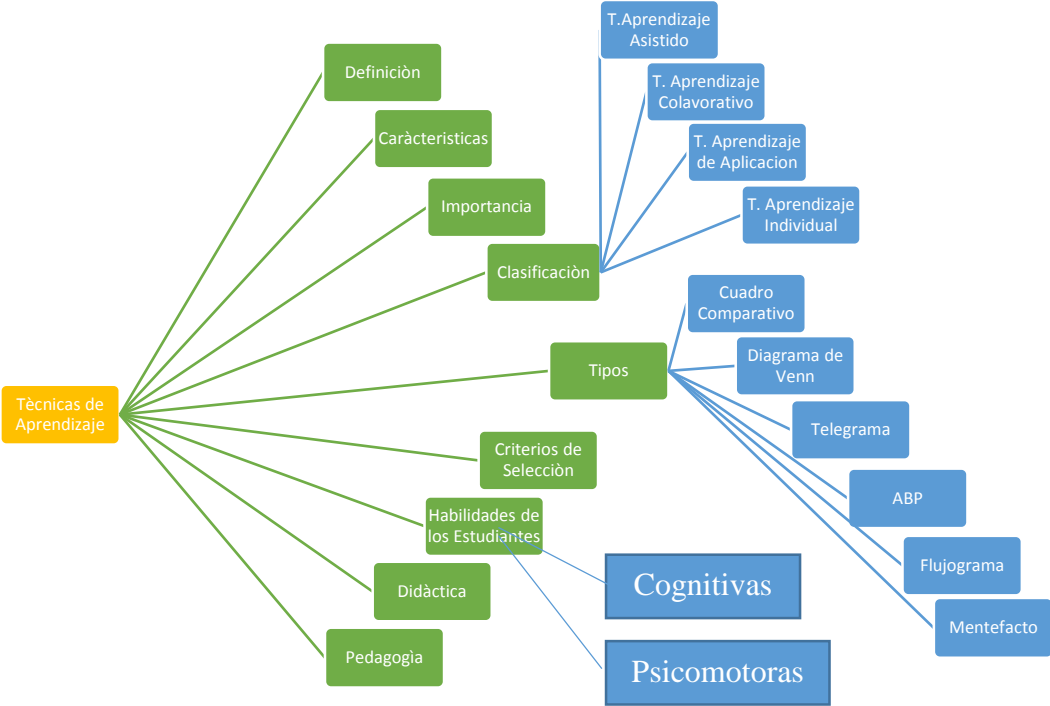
Tècnicas de Aprendizaje

Definiciòn

Caràcteristicas

Importancia

Clasificaciòn

T.Aprendizaje Asistido

T. Aprendizaje Colavorativo

T. Aprendizaje de Aplicacion

T. Aprendizaje Individual

Tipos

Cuadro Comparativo

Diagrama de Venn

Telegrama

ABP

Flujograma

Mentefacto

Criterios de Selecciòn

Habilidades de los Estudiantes

Cognitivas

Psicomotoras

Didàctica

Pedagogìa